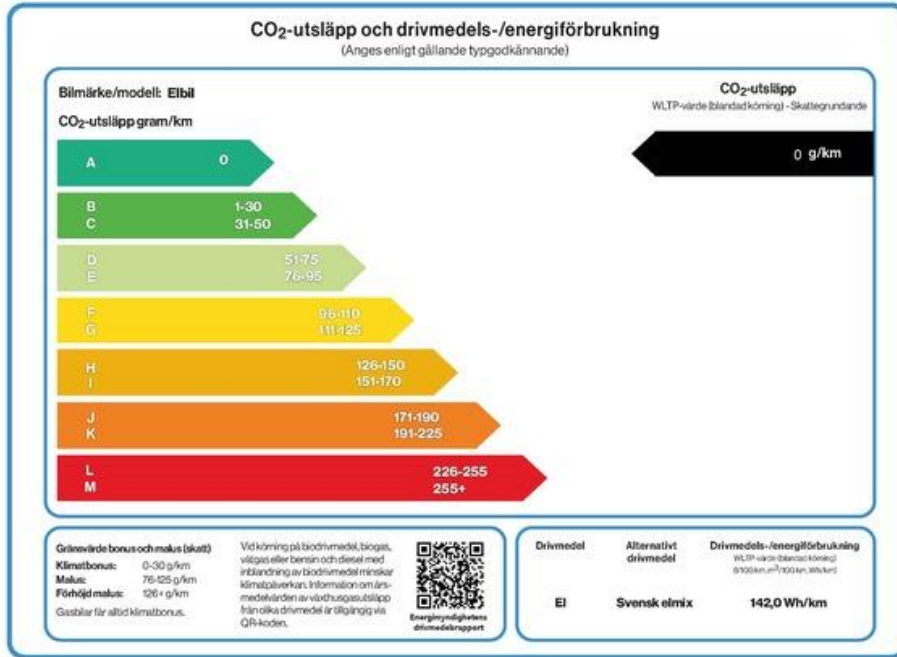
$CO_2$-utsläpp och drivmedels-/energiförbrukning
(Anges enligt gällande typgodkännande)

Bilmärke/modell: Elbil

$CO_2$-utsläpp gram/km

A 0

B 1-30
C 31-50

D 51-75
E 76-95

F 96-110
G 111-125

H 126-150
I 151-170

J 171-190
K 191-225

L 226-255
M 255+

$CO_2$-utsläpp
WLTP-värde (blandad körning) - Skattegrundande

0 g/km

Gränsvärde bonus och malus (skatt)
Klimatbonus: 0-30 g/km
Malus: 76-125 g/km
Förhöjd malus: 126+ g/km
Gasbilar får alltid klimatbonus.

Vid körning på biodrivmedel, biogas, vätgas eller bensin och diesel med inblandning av biodrivmedel minskar klimatpåverkan. Information om årsmedelvärden av växthusgasutsläpp från olika drivmedel är tillgänglig via QR-koden.

Energimyndighetens drivmedelsrapport

| Drivmedel | Alternativt drivmedel | Drivmedels-/energiförbrukning WLTP-värde (blandad körning) (l/100 km, $m^3$/100 km, Wh/km) |
|---|---|---|
| El | Svensk elmix | 142,0 Wh/km |